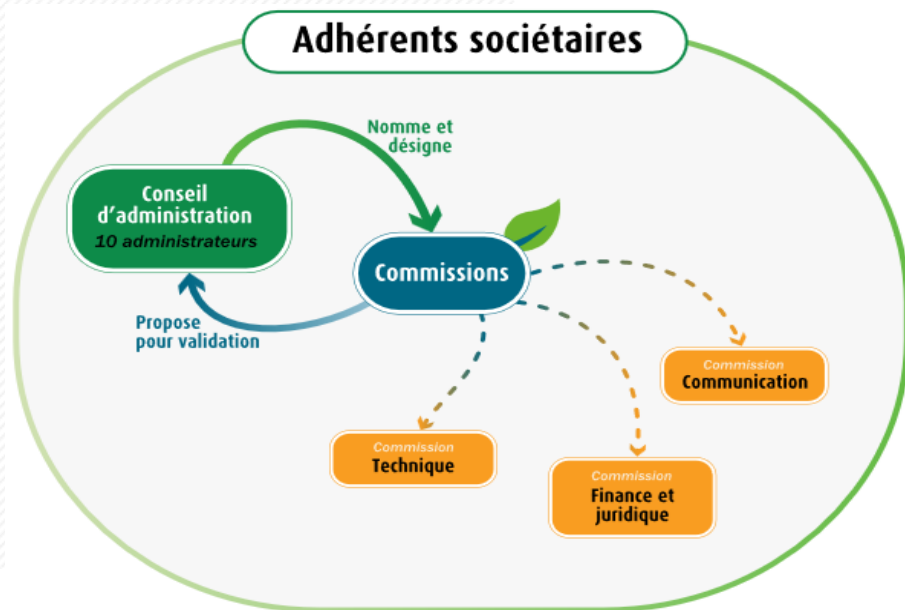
Adhérents sociétaires

Nomme et désigne

Conseil d'administration
10 administrateurs

Commissions

Propose pour validation

Commission
Communication

Commission
Technique

Commission
Finance et juridique